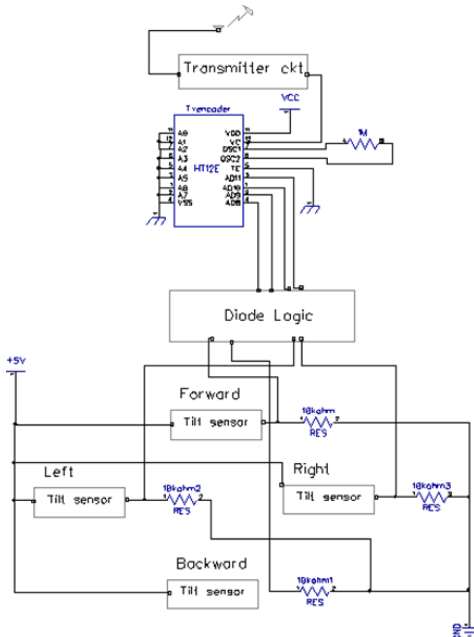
Transmitter ckt

Tvencoder

VCC

A0
A1
A2
A3
A4
A5
A6
A7
VSS

HT12E

VDD
VC
OSC1
OSC2
TE
AD11
AD10
AD9
AD8

1M

Diode Logic

+5V

Forward

Tilt sensor

10kohm
RES

Left

Tilt sensor

10kohm2
RES

Right

Tilt sensor

10kohm3
RES

Backward

Tilt sensor

10kohm1
RES

GND